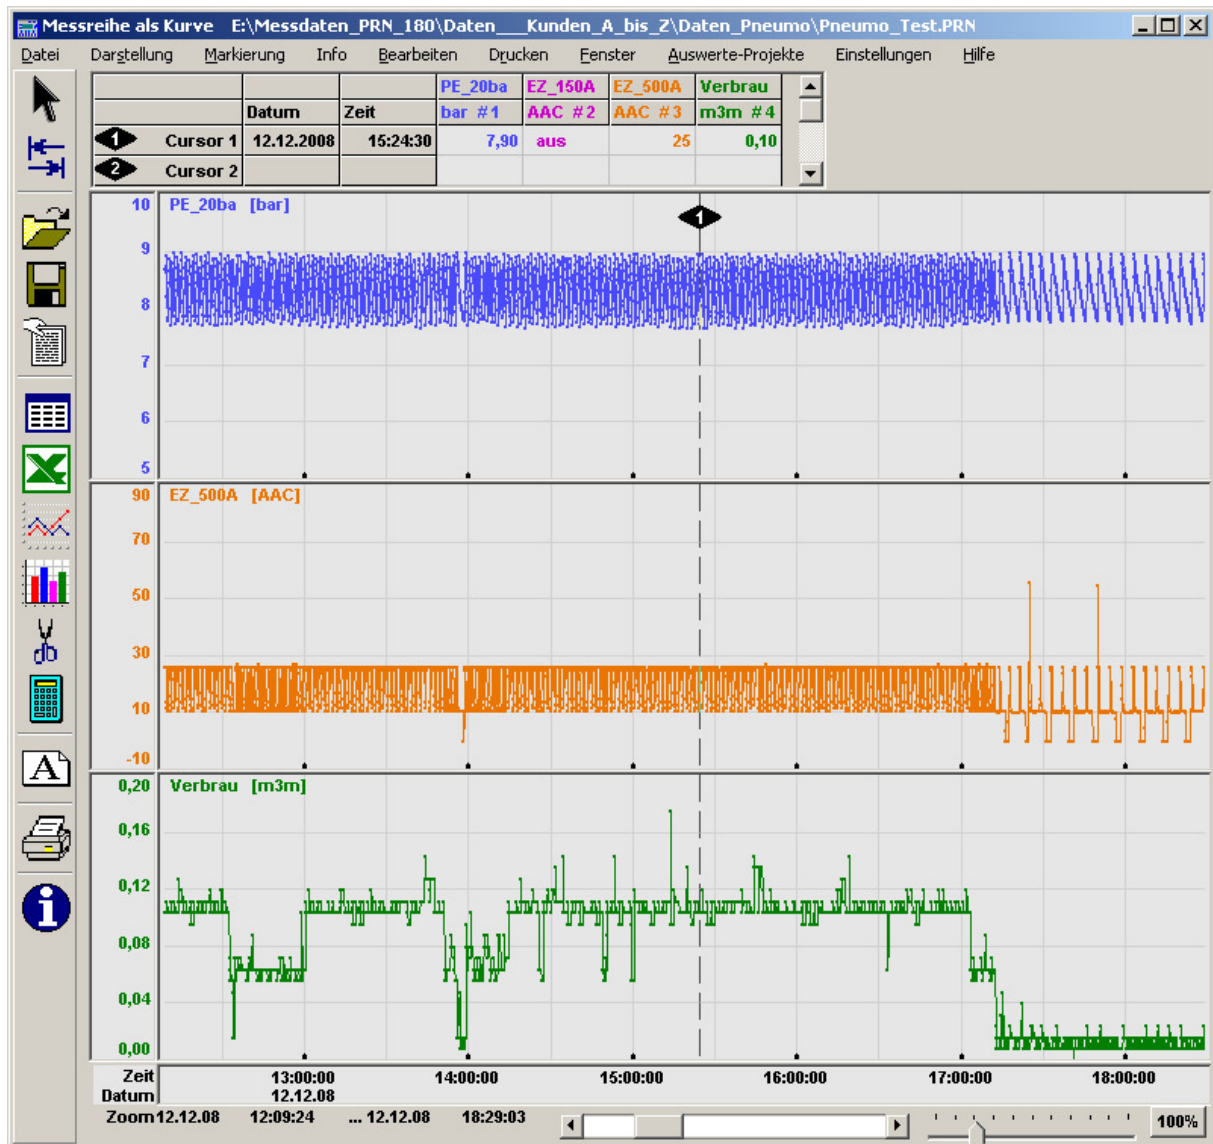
Messreihe als Kurve E:\Messdaten_PRN_180\Daten___Kunden_A_bis_Z\Daten_Pneumo\Pneumo_Test.PRN

Datei Darstellung Markierung Info Bearbeiten Drucken Fenster Auswerte-Projekte Einstellungen Hilfe

| | Datum | Zeit | PE_20ba bar #1 | EZ_150A AAC #2 | EZ_500A AAC #3 | Verbrau m3m #4 |
|---|---|---|---|---|---|---|
| 1 Cursor 1 | 12.12.2008 | 15:24:30 | 7,90 | aus | 25 | 0,10 |
| 2 Cursor 2 | | | | | | |

10 PE_20ba [bar]
9
8
7
6
5

1

90 EZ_500A [AAC]
70
50
30
10
-10

0,20 Verbrau [m3m]
0,16
0,12
0,08
0,04
0,00

Zeit 13:00:00 14:00:00 15:00:00 16:00:00 17:00:00 18:00:00
Datum 12.12.08

Zoom 12.12.08 12:09:24 ... 12.12.08 18:29:03

100%